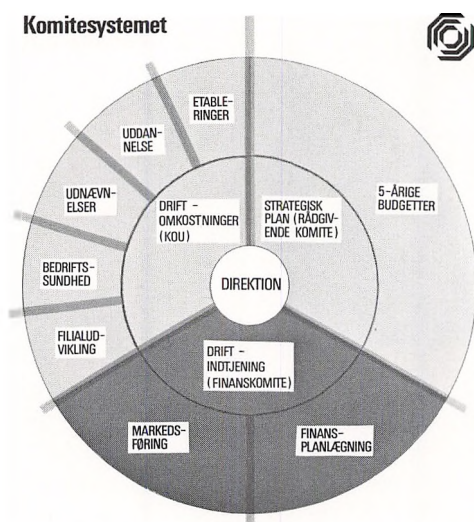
Komitesystemet

ETABLERINGER

UDDANNELSE

UDNÆVNELSER

BEDRIFTSSUNDHED

FILIALUDVIKLING

DRIFT - OMKOSTNINGER (KOU)

STRATEGISK PLAN (RÅDGIVENDE KOMITE)

5-ÅRIGE BUDGETTER

DIREKTION

DRIFT - INDTJENING (FINANSKOMITE)

MARKEDSFØRING

FINANSPLANLÆGNING